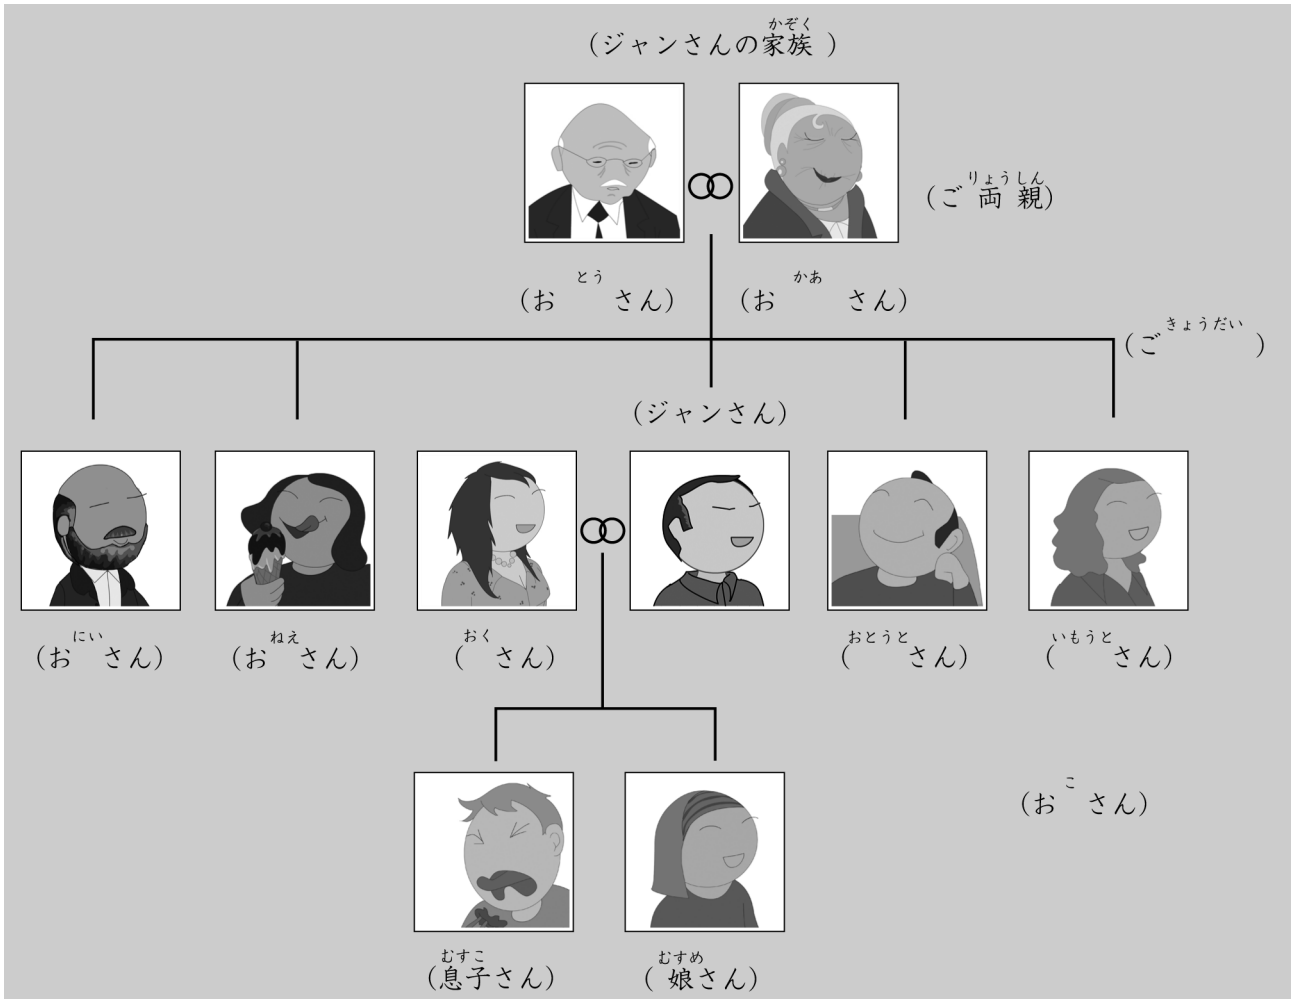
(ジャンさんの家族(かぞく))

(ご両親(りょうしん))

(お　とう　さん)　(お　かあ　さん)

(ご　きょうだい　)

(ジャンさん)

(お　にい　さん)　(お　ねえ　さん)　(　おく　さん)　(　おとうと　さん)　(　いもうと　さん)

(お　こ　さん)

(息子(むすこ)さん)　(娘(むすめ)さん)